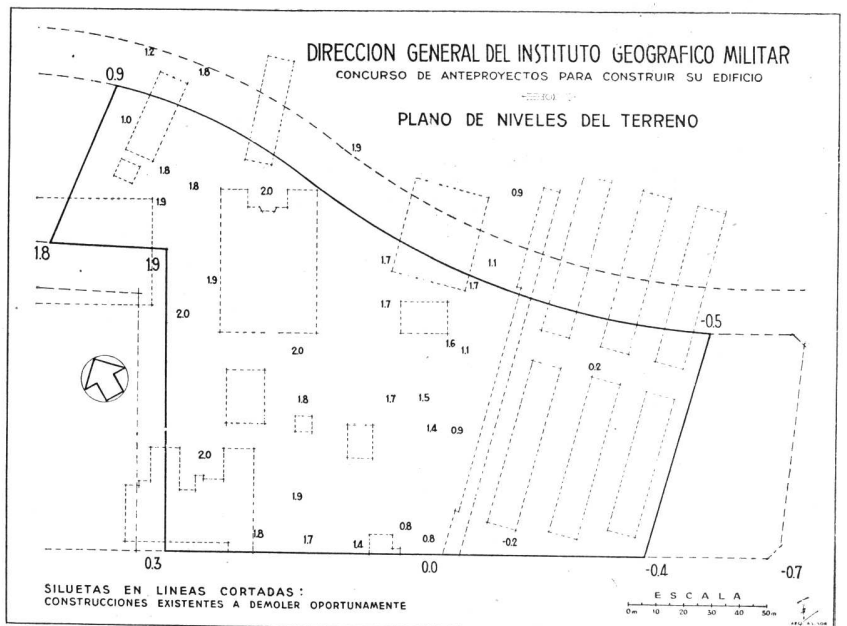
DIRECCION GENERAL DEL INSTITUTO GEOGRAFICO MILITAR
CONCURSO DE ANTEPROYECTOS PARA CONSTRUIR SU EDIFICIO

PLANO DE NIVELES DEL TERRENO

1.2
1.6
0.9
1.0
1.9
1.8
1.8
2.0
0.9
1.9
1.8
1.9
1.9
1.7
1.1
1.7
2.0
1.7
-0.5
1.6
1.1
2.0
0.2
1.8
1.7
1.5
1.4
0.9
2.0
1.9
1.8
1.7
1.4
0.8
0.8
-0.2
0.3
0.0
-0.4
-0.7

SILUETAS EN LINEAS CORTADAS:
CONSTRUCCIONES EXISTENTES A DEMOLER OPORTUNAMENTE

ESCALA
0m 10 20 30 40 50m